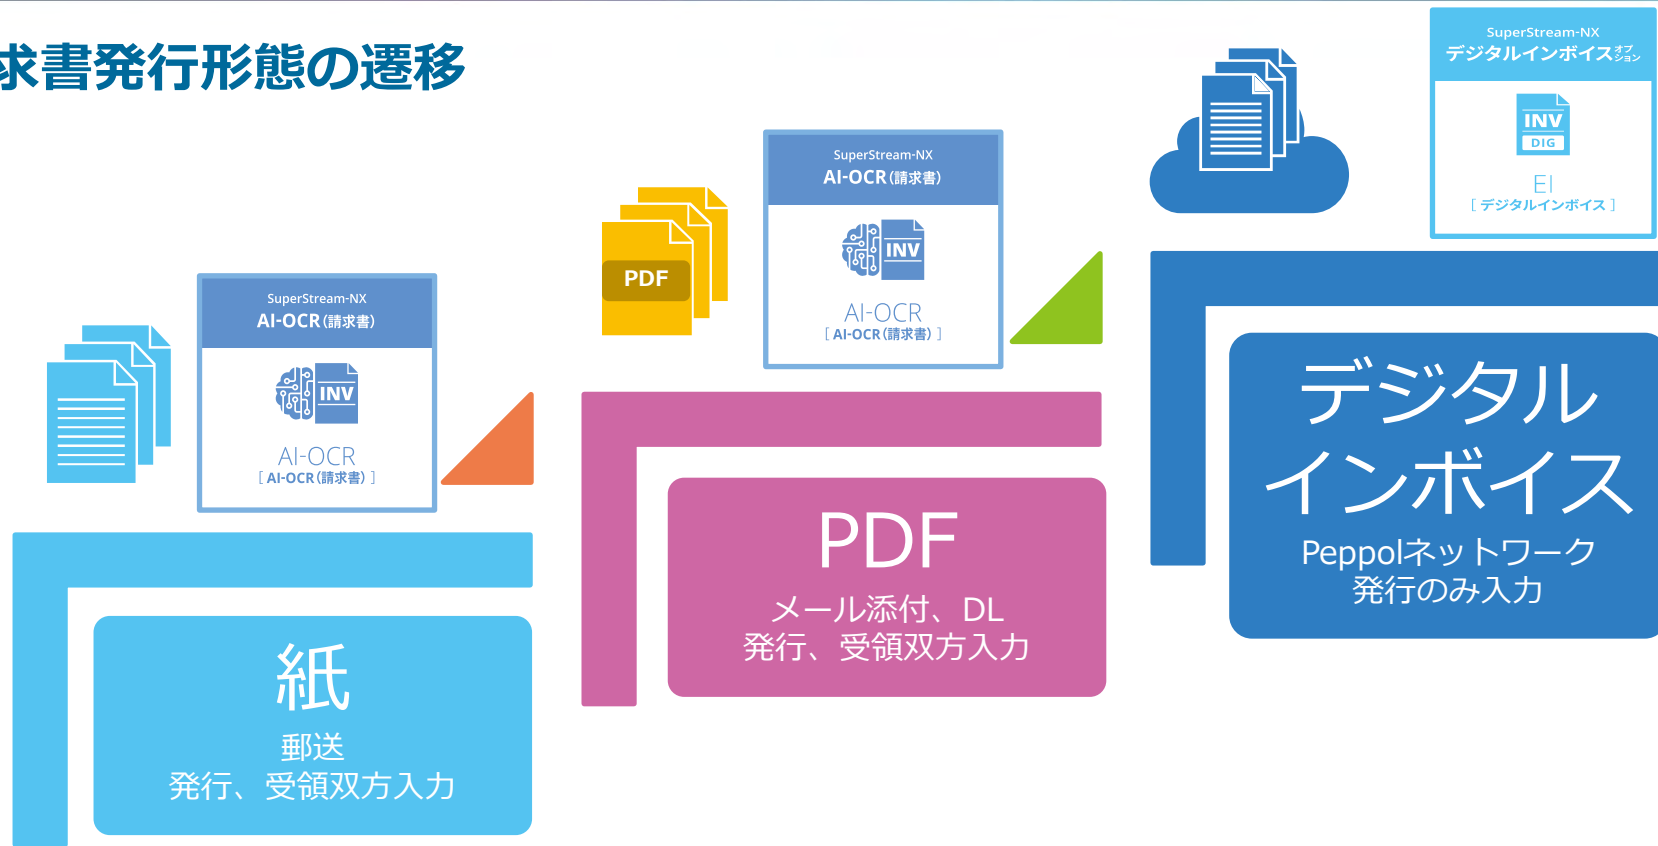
求書発行形態の遷移

SuperStream-NX
デジタルインボイスオプション

INV
DIG

EI
［デジタルインボイス］

PDF

SuperStream-NX
AI-OCR（請求書）

INV

AI-OCR
［AI-OCR（請求書）］

SuperStream-NX
AI-OCR（請求書）

INV

AI-OCR
［AI-OCR（請求書）］

デジタル
インボイス
Peppolネットワーク
発行のみ入力

PDF
メール添付、DL
発行、受領双方入力

紙
郵送
発行、受領双方入力